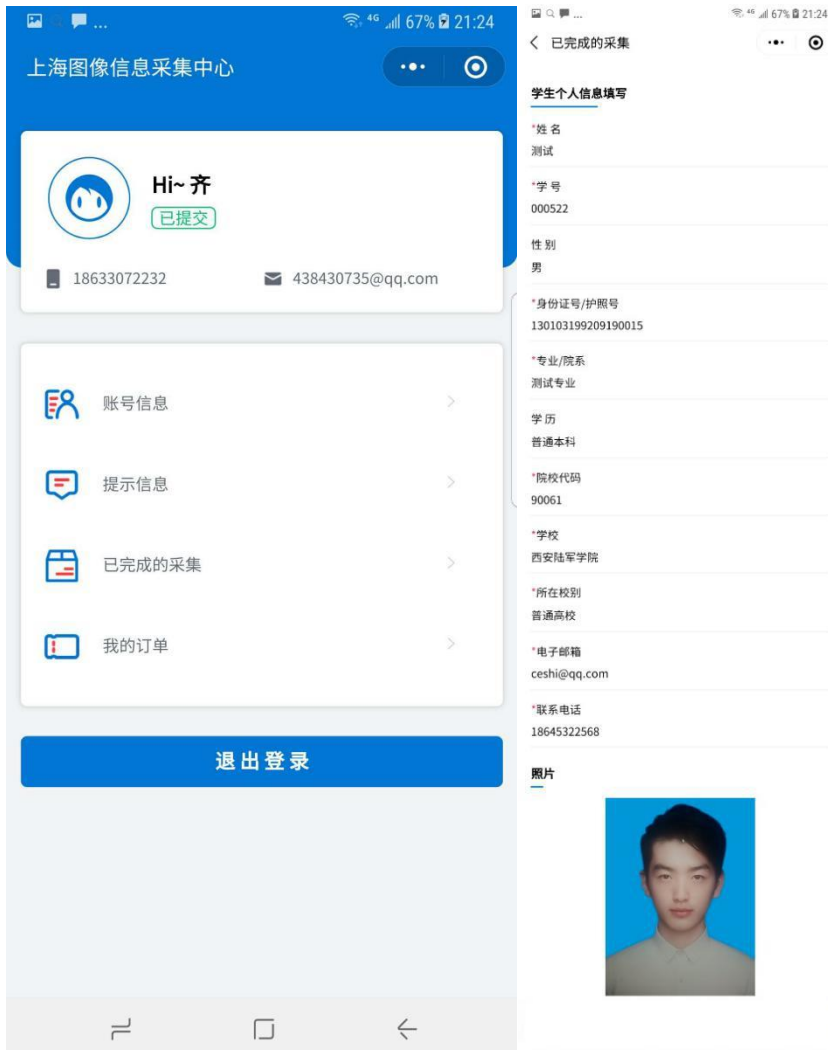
67% 21:24

上海图像信息采集中心

Hi~ 齐
已提交

18633072232
438430735@qq.com

账号信息
提示信息
已完成的采集
我的订单

退出登录

67% 21:24
已完成的采集

学生个人信息填写

*姓名
测试

*学号
000522

性别
男

*身份证号/护照号
130103199209190015

*专业/院系
测试专业

学历
普通本科

*院校代码
90061

*学校
西安陆军学院

*所在校别
普通高校

*电子邮箱
ceshi@qq.com

*联系电话
18645322568

照片